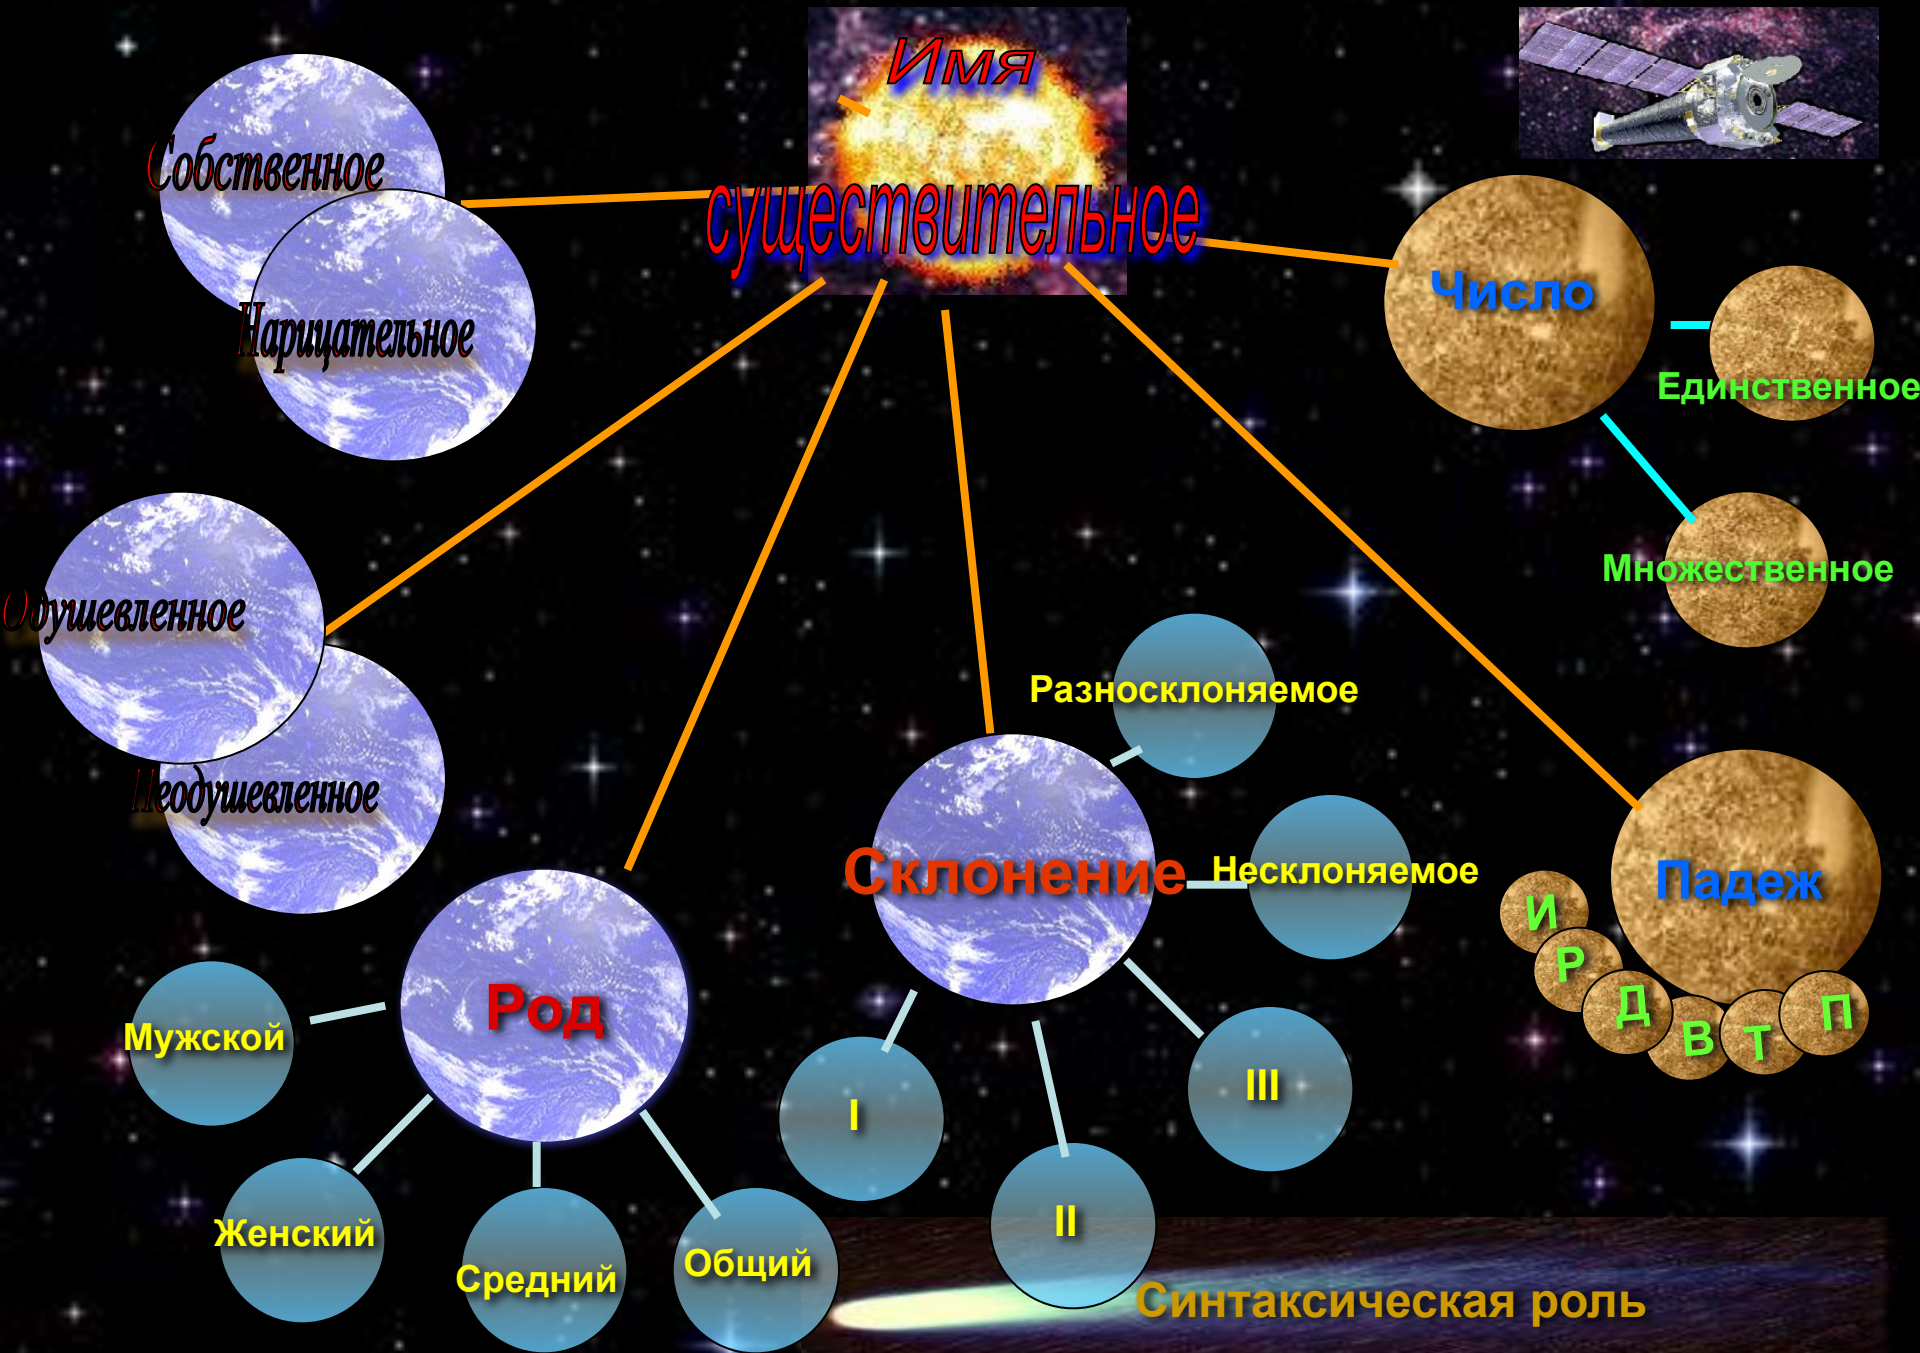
Имя
существительное

Собственное
Нарицательное

Одушевленное
Неодушевленное

Число
Единственное
Множественное

Разносклоняемое
Склонение
Несклоняемое

I
II
III

Падеж
И
Р
Д
В
Т
П

Род
Мужской
Женский
Средний
Общий

Синтаксическая роль